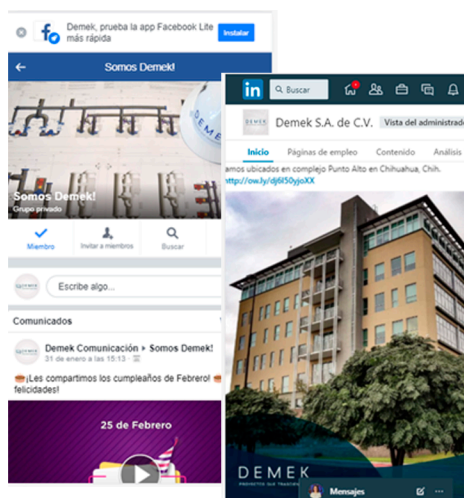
Demek, prueba la app Facebook Lite más rápida
Instalar

Somos Demek!

Somos Demek!
Grupo privado

Miembro
Invitar a miembros
Buscar

Escribe algo...

Comunicados

Demek Comunicación ▸ Somos Demek!
31 de enero a las 15:13 ·

¡Les compartimos los cumpleaños de Febrero! felicidades!

25 de Febrero

Buscar

Demek S.A. de C.V.
Vista del administrad

Inicio
Páginas de empleo
Contenido
Análisis

amos ubicados en complejo Punto Alto en Chihuahua, Chih.
http://ow.ly/dj6l50yjoXX

DEMEK

Mensajes